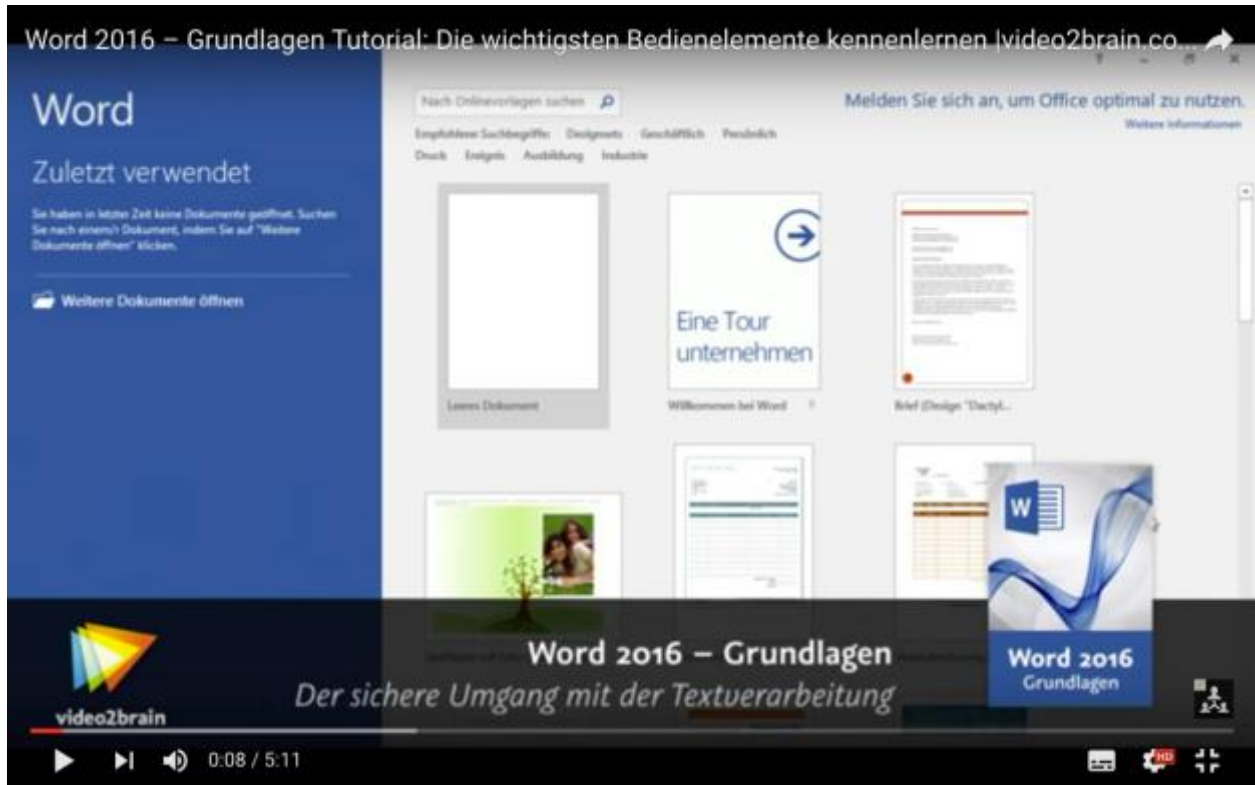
Word 2016 – Grundlagen Tutorial: Die wichtigsten Bedienelemente kennenlernen |video2brain.co...

Word

Zuletzt verwendet

Sie haben in letzter Zeit keine Dokumente geöffnet. Suchen Sie nach einem/r Dokument, indem Sie auf "Weitere Dokumente öffnen" klicken.

Weitere Dokumente öffnen

Nach Onlinevorlagen suchen

Empfohlene Suchbegriffe: Designsets Geschäftlich Persönlich Druck Ereignis Ausbildung Industrie

Melden Sie sich an, um Office optimal zu nutzen.

Weitere Informationen

Leeres Dokument

Eine Tour unternehmen

Willkommen bei Word

Brief (Design "Dactyl...

Word 2016 – Grundlagen

Der sichere Umgang mit der Textverarbeitung

Word 2016
Grundlagen

video2brain

0:08 / 5:11